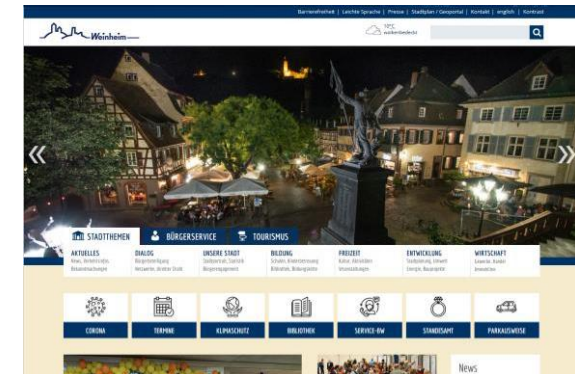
Barrierefreiheit | Leichte Sprache | Presse | Stadtplan / Geoportal | Kontakt | english | Kontrast

Weinheim

10°C wolkenbedeckt

STADTTHEMEN | BÜRGERSERVICE | TOURISMUS

AKTUELLES
News, Veranstaltungen, Bekanntmachungen

DIALOG
Bürgerbeteiligung, Netzwerke, Aktive Stadt

UNSERE STADT
Stadtporträt, Statistik, Bürgerengagement

BILDUNG
Schulen, Kinderbetreuung, Bibliothek, Bildungsorte

FREIZEIT
Kultur, Aktivitäten, Veranstaltungen

ENTWICKLUNG
Stadtplanung, Umwelt, Energie, Bauprojekte

WIRTSCHAFT
Standort, Fakten, Innovation

CORONA
TERMINE
KLIMASCHUTZ
BIBLIOTHEK
SERVICE-BW
STANDESAMT
PARKAUSWEISE

News